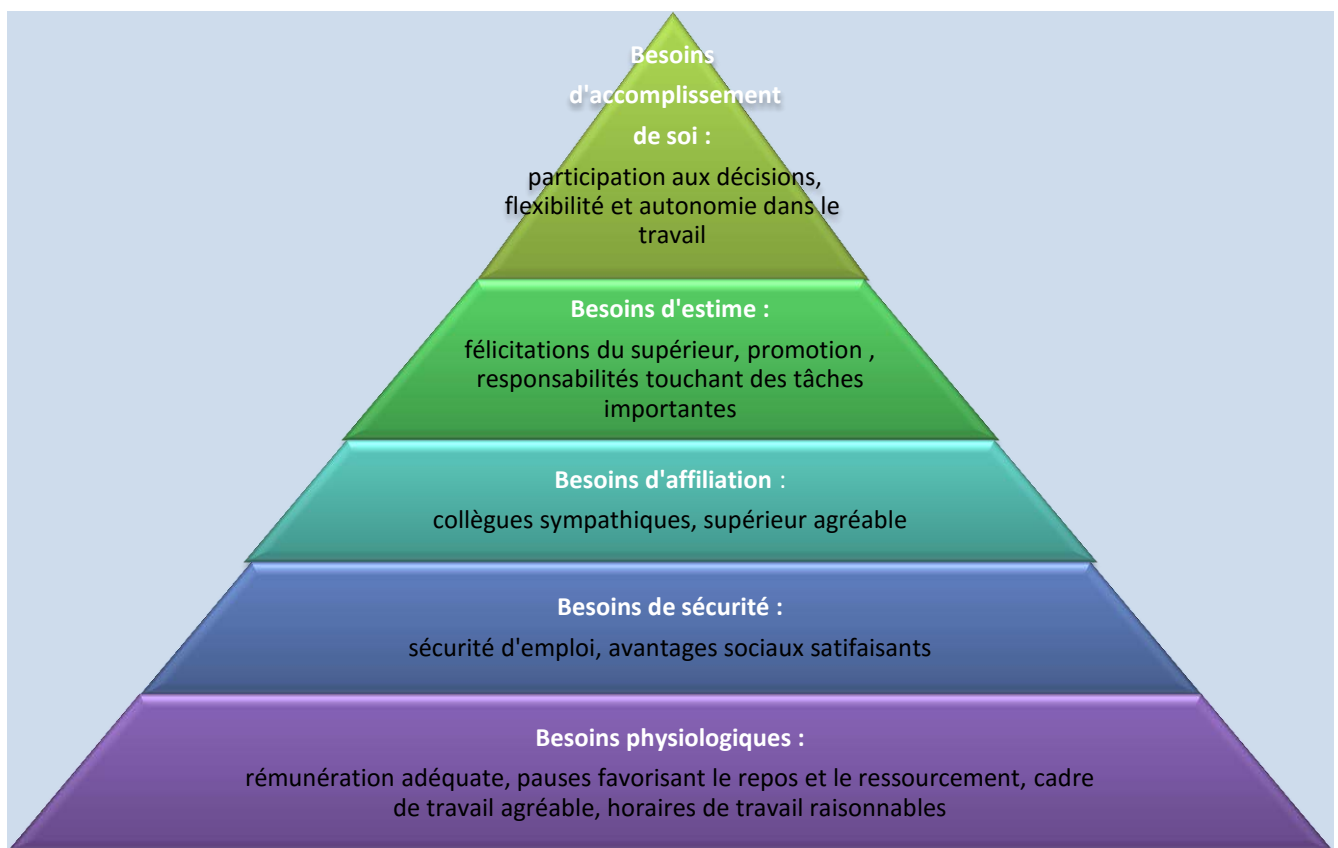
Besoins d'accomplissement de soi :

participation aux décisions, flexibilité et autonomie dans le travail

Besoins d'estime :

félicitations du supérieur, promotion , responsabilités touchant des tâches importantes

Besoins d'affiliation :

collègues sympathiques, supérieur agréable

Besoins de sécurité :

sécurité d'emploi, avantages sociaux satifaisants

Besoins physiologiques :

rémunération adéquate, pauses favorisant le repos et le ressourcement, cadre de travail agréable, horaires de travail raisonnables